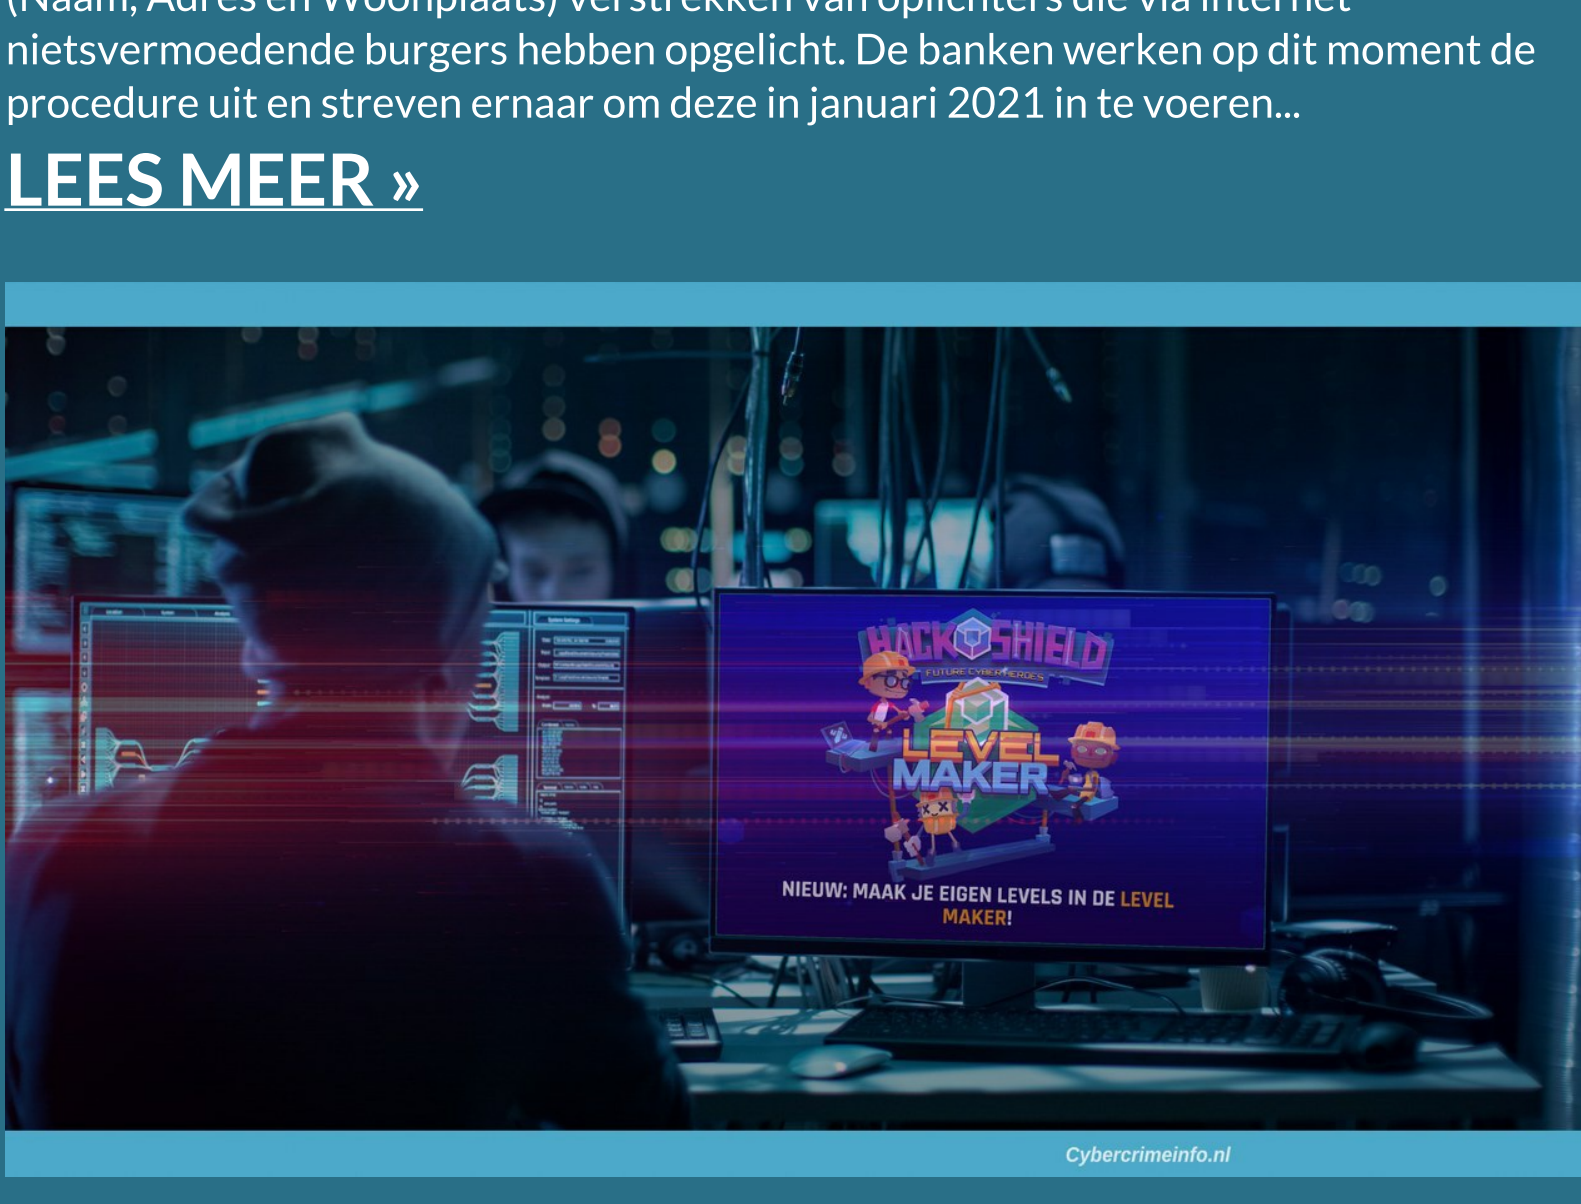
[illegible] nietsvermoedende burgers hebben opgelicht. De banken werken op dit moment de procedure uit en streven ernaar om deze in januari 2021 in te voeren...

LEES MEER »

HACKSHIELD
FUTURE CYBERHEROES
LEVEL MAKER
NIEUW: MAAK JE EIGEN LEVELS IN DE LEVEL MAKER!

Cybercrimeinfo.nl